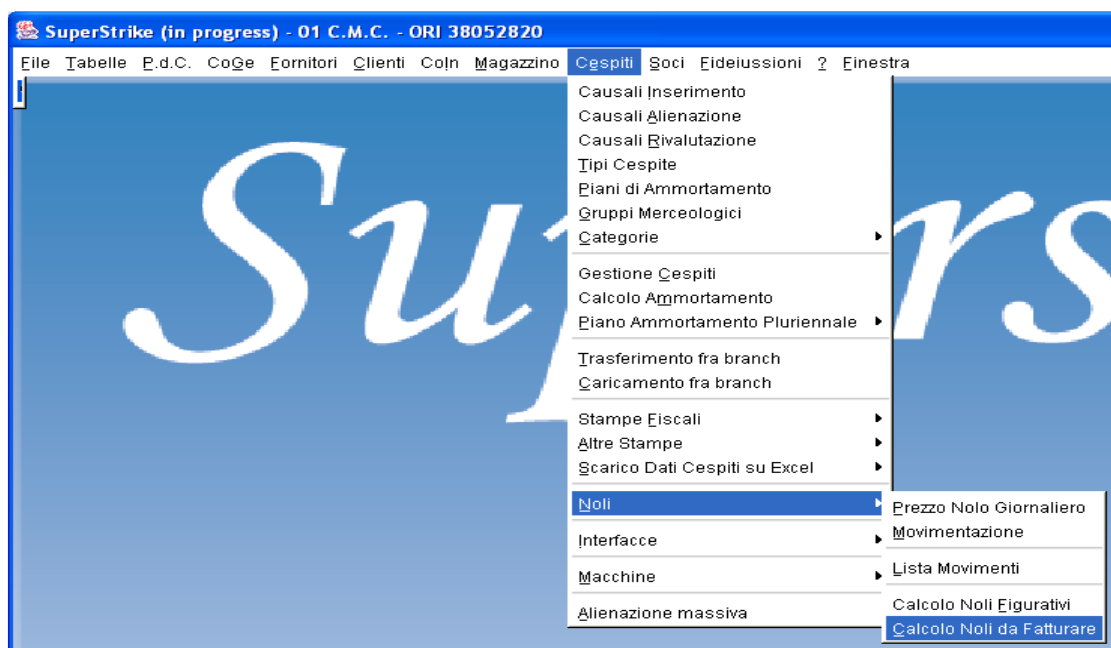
SuperStrike (in progress) - 01 C.M.C. - ORI 38052820

File Tabelle P.d.C. CoGe Fornitori Clienti CoIn Magazzino Cespiti Soci Fideiussioni ? Finestra

Causali Inserimento
Causali Alienazione
Causali Rivalutazione
Tipi Cespite
Piani di Ammortamento
Gruppi Merceologici
Categorie

Gestione Cespiti
Calcolo Ammortamento
Piano Ammortamento Pluriennale

Trasferimento fra branch
Caricamento fra branch

Stampe Fiscali
Altre Stampe
Scarico Dati Cespiti su Excel

Noli

Interfacce

Macchine

Alienazione massiva

Prezzo Nolo Giornaliero
Movimentazione

Lista Movimenti

Calcolo Noli Figurativi
Calcolo Noli da Fatturare

Supers